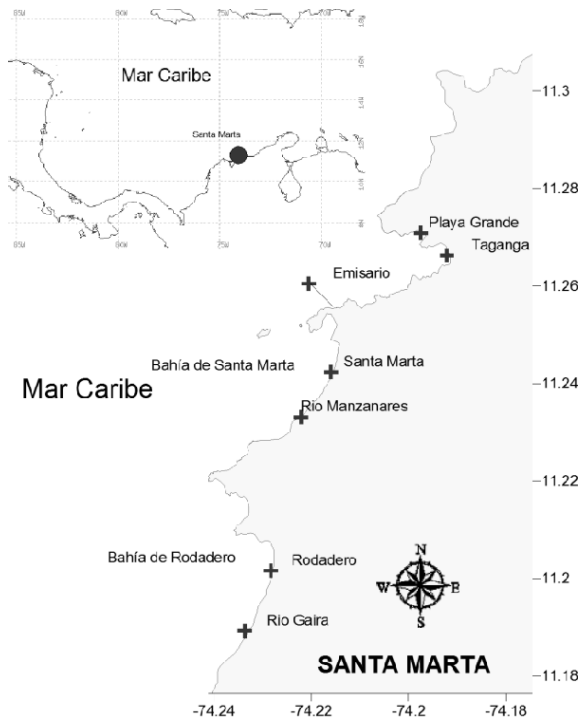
85W
80W
75W
70W
Mar Caribe
Santa Marta
15N
10N
85W
80W
75W
70W
-11.3
-11.28
Playa Grande
Taganga
Emisario
-11.26
Bahía de Santa Marta
Santa Marta
-11.24
Mar Caribe
Río Manzanares
-11.22
Bahía de Rodadero
Rodadero
N
W
E
S
-11.2
Río Gaira
SANTA MARTA
-11.18
-74.24
-74.22
-74.2
-74.18